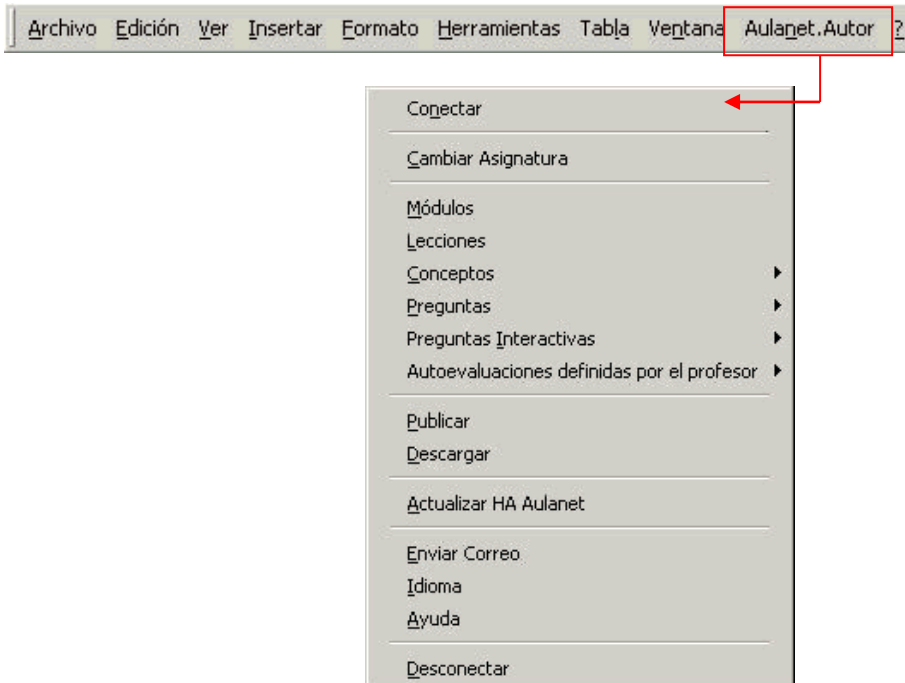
Archivo Edición Ver Insertar Formato Herramientas Tabla Ventana Aulanet.Autor ?

Conectar

Cambiar Asignatura

Módulos
Lecciones
Conceptos
Preguntas
Preguntas Interactivas
Autoevaluaciones definidas por el profesor

Publicar
Descargar

Actualizar HA Aulanet

Enviar Correo
Idioma
Ayuda

Desconectar